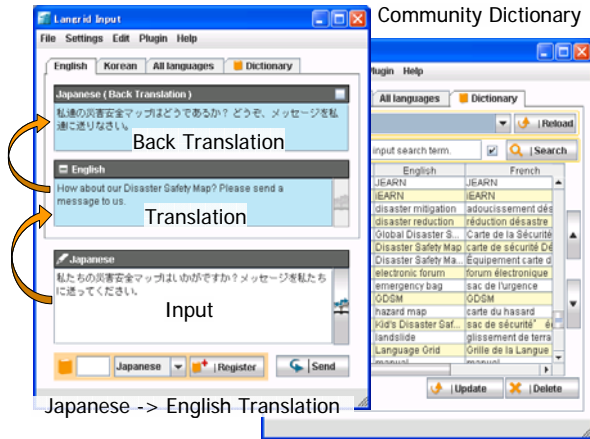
Langrid Input

File Settings Edit Plugin Help

English | Korean | All languages | Dictionary

Japanese ( Back Translation )

私達の災害安全マップはどうであるか？ どうぞ、メッセージを私達に送りなさい。

Back Translation

English

How about our Disaster Safety Map? Please send a message to us.

Translation

Japanese

私たちの災害安全マップはいかがですか？メッセージを私たちに送ってください。

Input

Japanese | Register | Send

Japanese -> English Translation

Community Dictionary

Plugin Help

All languages | Dictionary

| Reload

input search term. | Search

| English | French |
|---|---|
| JEARN | JEARN |
| iEARN | iEARN |
| disaster mitigation | adoucissement dés |
| disaster reduction | réduction désastre |
| Global Disaster S... | Carte de la Sécurité |
| Disaster Safety Map | carte de sécurité Dé |
| Disaster Safety Ma... | Équipement carte d |
| electronic forum | forum électronique |
| emergency bag | sac de l'urgence |
| GDSM | GDSM |
| hazard map | carte du hasard |
| Kid's Disaster Saf... | sac de sécurité" él |
| landslide | glissement de terra |
| Language Grid | Grille de la Langue |
| manual | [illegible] |

| Update | Delete